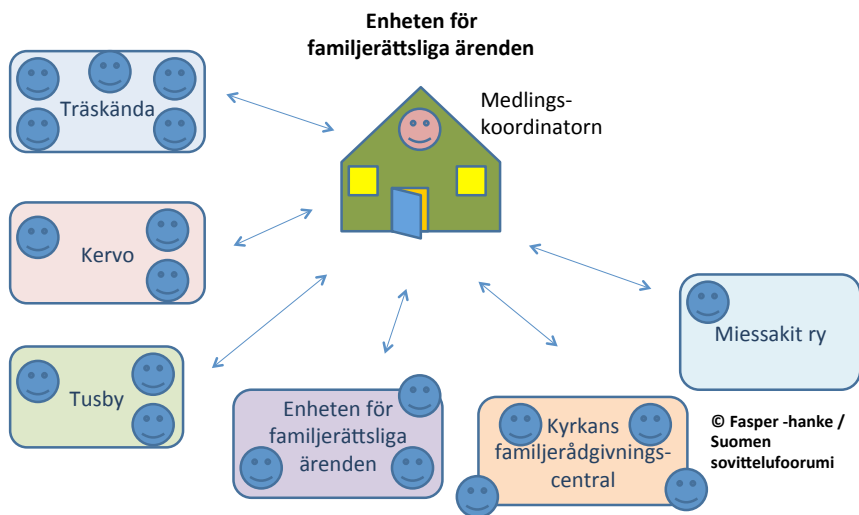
Enheten för familjerättsliga ärenden

Medlingskoordinatorn

Träskända

Kervo

Tusby

Enheten för familjerättsliga ärenden

Kyrkans familjerådgivningscentral

Miessakit ry

© Fasper -hanke / Suomen sovittelufoorumi